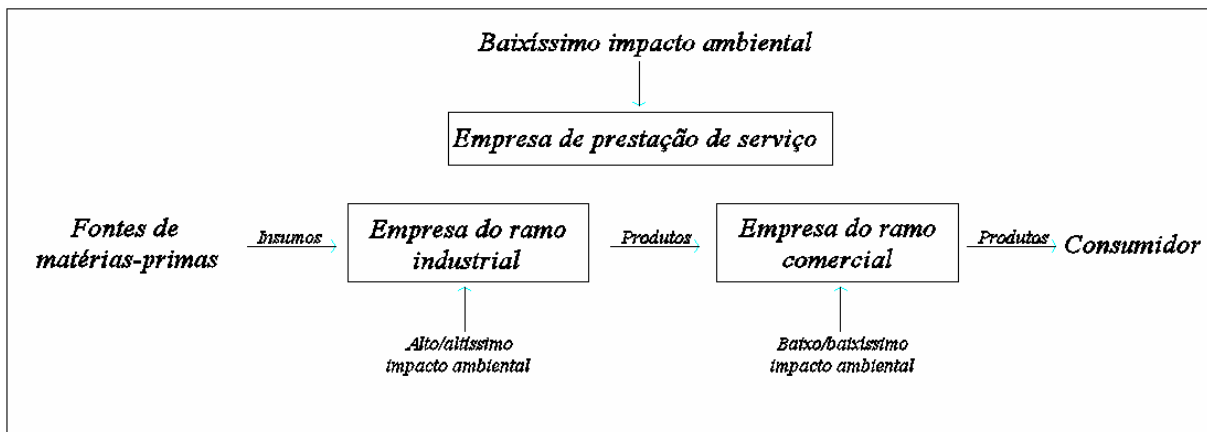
Baixíssimo impacto ambiental

Empresa de prestação de serviço

Fontes de matérias-primas

Insumos

Empresa do ramo industrial

Produtos

Empresa do ramo comercial

Produtos

Consumidor

Alto/altíssimo impacto ambiental

Baixo/baixíssimo impacto ambiental